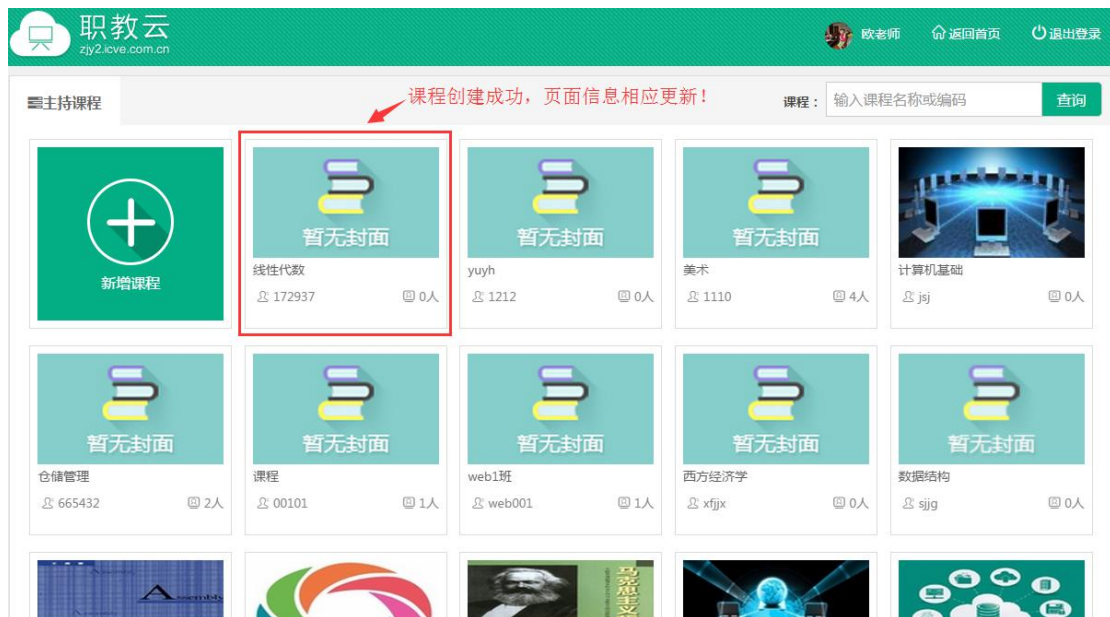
职教云
zjy2.icve.com.cn

欧老师 返回首页 退出登录

主持课程

课程创建成功，页面信息相应更新！

课程： 输入课程名称或编码 查询

新增课程

暂无封面
线性代数
172937 0人

暂无封面
yuyh
1212 0人

暂无封面
美术
1110 4人

计算机基础
jsj 0人

暂无封面
仓储管理
665432 2人

暂无封面
课程
00101 1人

暂无封面
web1班
web001 1人

暂无封面
西方经济学
xfjjx 0人

暂无封面
数据结构
sjjg 0人

Assembly